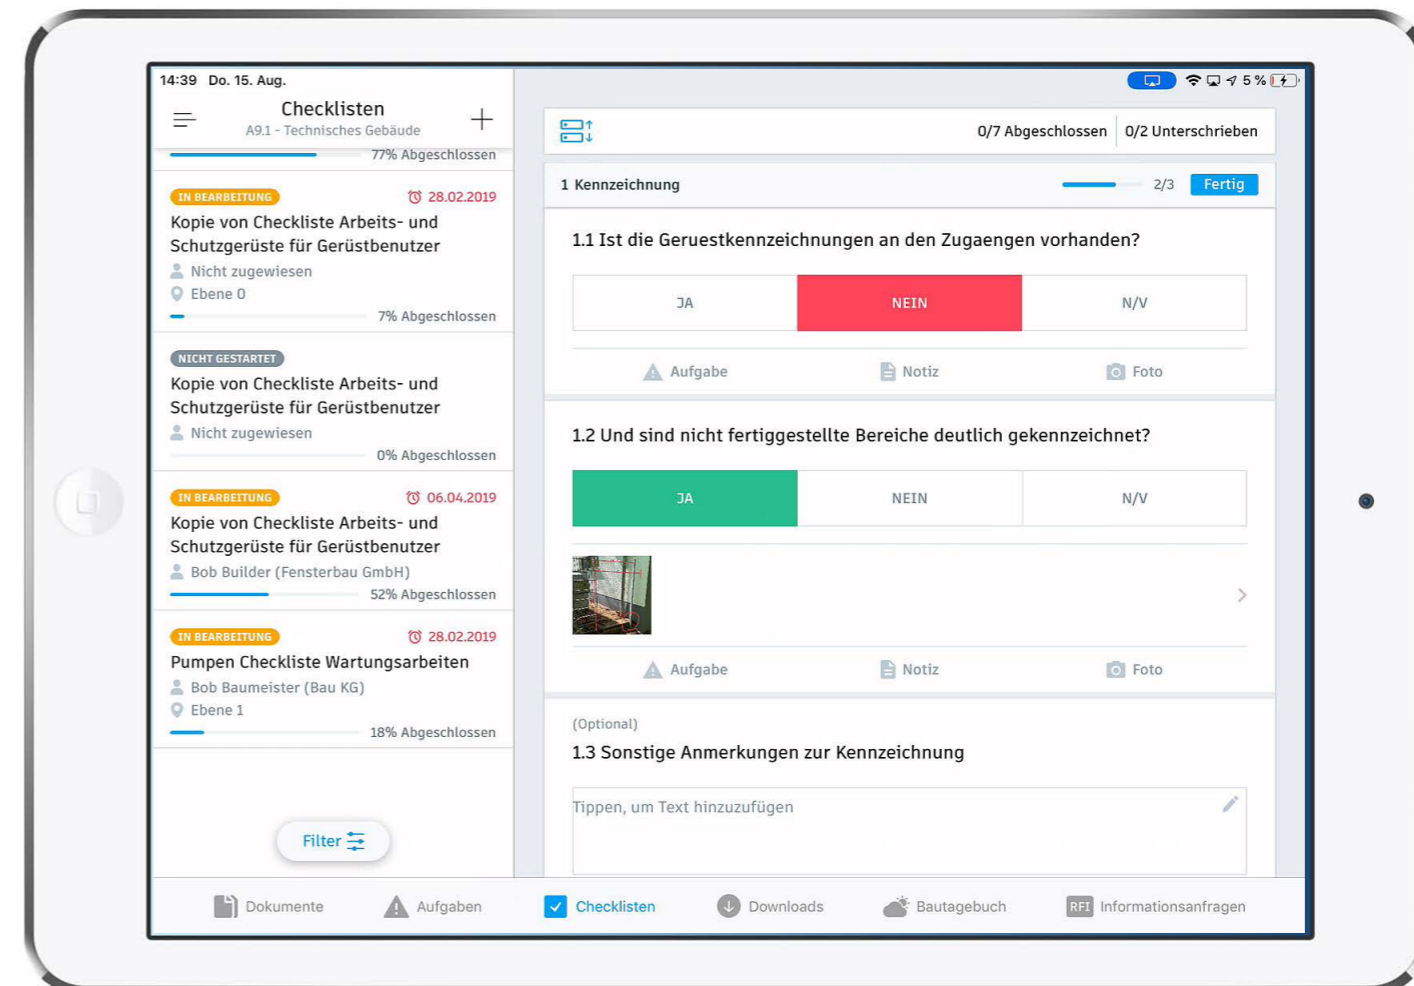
14:39 Do. 15. Aug.

5 %

Checklisten
A9.1 - Technisches Gebäude

77% Abgeschlossen

IN BEARBEITUNG
28.02.2019
Kopie von Checkliste Arbeits- und Schutzgerüste für Gerüstbenutzer
Nicht zugewiesen
Ebene 0
7% Abgeschlossen

NICHT GESTARTET
Kopie von Checkliste Arbeits- und Schutzgerüste für Gerüstbenutzer
Nicht zugewiesen
0% Abgeschlossen

IN BEARBEITUNG
06.04.2019
Kopie von Checkliste Arbeits- und Schutzgerüste für Gerüstbenutzer
Bob Builder (Fensterbau GmbH)
52% Abgeschlossen

IN BEARBEITUNG
28.02.2019
Pumpen Checkliste Wartungsarbeiten
Bob Baumeister (Bau KG)
Ebene 1
18% Abgeschlossen

Filter

0/7 Abgeschlossen
0/2 Unterschrieben

1 Kennzeichnung
2/3
Fertig

1.1 Ist die Geruestkennzeichnungen an den Zugaengen vorhanden?

| JA | NEIN | N/V |
|---|---|---|

Aufgabe Notiz Foto

1.2 Und sind nicht fertiggestellte Bereiche deutlich gekennzeichnet?

| JA | NEIN | N/V |
|---|---|---|

Aufgabe Notiz Foto

(Optional)
1.3 Sonstige Anmerkungen zur Kennzeichnung

Tippen, um Text hinzuzufügen

Dokumente Aufgaben Checklisten Downloads Bautagebuch RFI Informationsanfragen